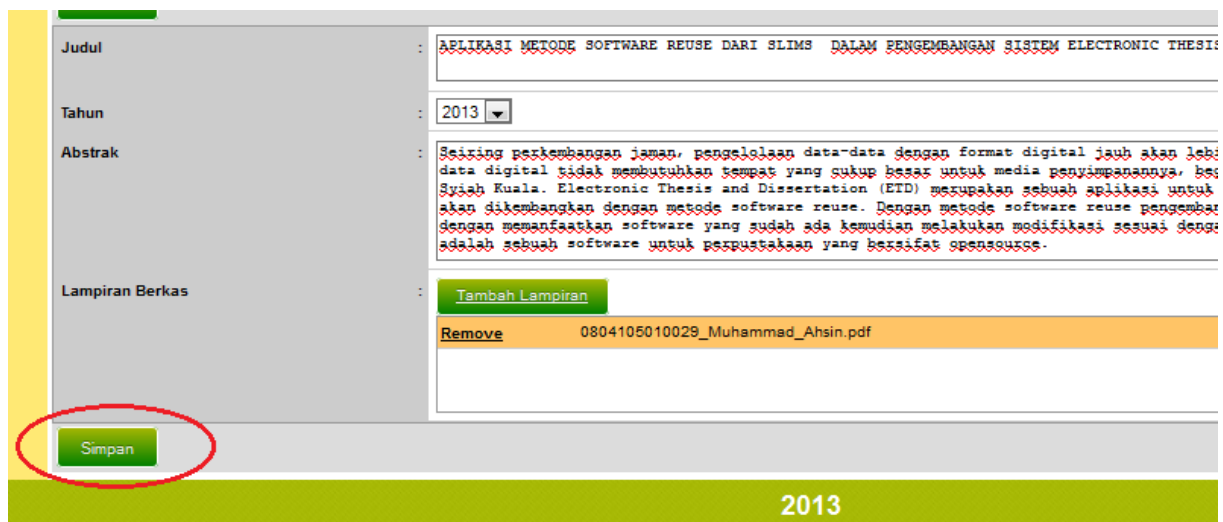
Judul : APLIKASI METODE SOFTWARE REUSE DARI SLIMS DALAM PENGEMBANGAN SISTEM ELECTRONIC THESIS

Tahun : 2013

Abstrak : Seiring perkembangan jaman, pengelolaan data-data dengan format digital jauh akan lebi data digital tidak membutuhkan tempat yang cukup besar untuk media penyimpanannya, be Syiah Kuala. Electronic Thesis and Dissertation (ETD) merupakan sebuah aplikasi untuk akan dikembangkan dengan metode software reuse. Dengan metode software reuse pengemba dengan memanfaatkan software yang sudah ada kemudian melakukan modifikasi sesuai deng adalah sebuah software untuk perpustakaan yang bersifat opensource.

Lampiran Berkas : Tambah Lampiran

Remove 0804105010029_Muhammad_Ahsin.pdf

Simpan

2013